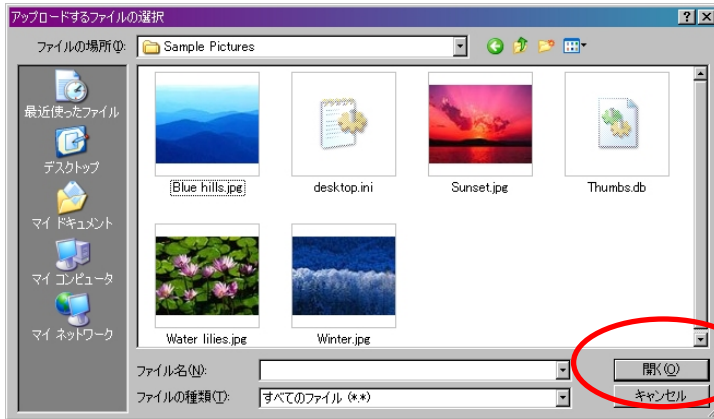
アップロードするファイルの選択

ファイルの場所(I): Sample Pictures

最近使ったファイル
デスクトップ
マイ ドキュメント
マイ コンピュータ
マイ ネットワーク

Blue hills.jpg
desktop.ini
Sunset.jpg
Thumbs.db
Water lilies.jpg
Winter.jpg

ファイル名(N):
ファイルの種類(T): すべてのファイル (*.*)

開く(O)
キャンセル